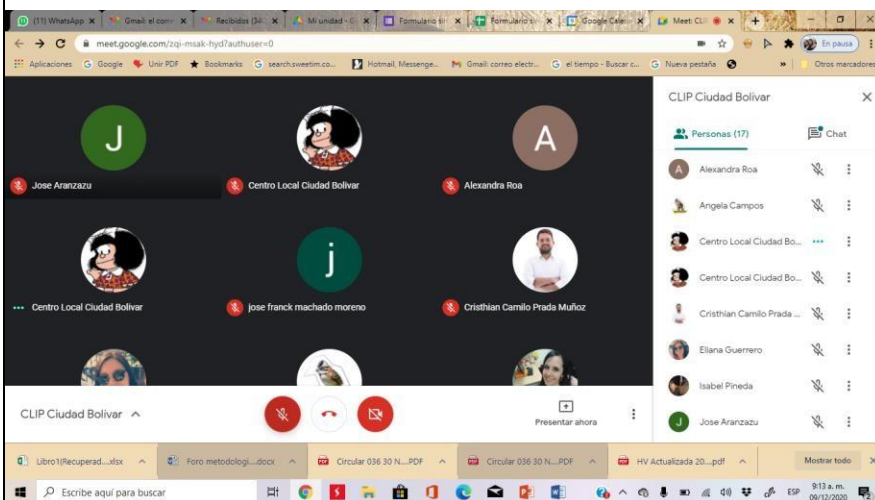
(11) WhatsApp × Gmail: el corr × Recibidos (34 × Mi unidad - × Formulario si × Formulario si × Google Cale × Meet: CLI ×

meet.google.com/zqi-msak-hyd?authuser=0

En pausa

Aplicaciones Google Unir PDF Bookmarks search.sweetim.co... Hotmail, Messenge... Gmail: correo electr... el tiempo - Buscar c... Nueva pestaña » Otros marcadores

J
Jose Aranzazu

Centro Local Ciudad Bolivar

A
Alexandra Roa

Centro Local Ciudad Bolivar

j
jose franck machado moreno

Cristhian Camilo Prada Muñoz

CLIP Ciudad Bolivar

Personas (17)

Chat

Alexandra Roa

Angela Campos

Centro Local Ciudad Bo...

Centro Local Ciudad Bo...

Cristhian Camilo Prada ...

Eliana Guerrero

Isabel Pineda

Jose Aranzazu

CLIP Ciudad Bolivar

Presentar ahora

Libro1(Recuperad....xlsx

Foro metodologi....docx

Circular 036 30 N....PDF

Circular 036 30 N....PDF

HV Actualizada 20....pdf

Mostrar todo

Escribe aquí para buscar

ESP 9:13 a. m. 09/12/2020